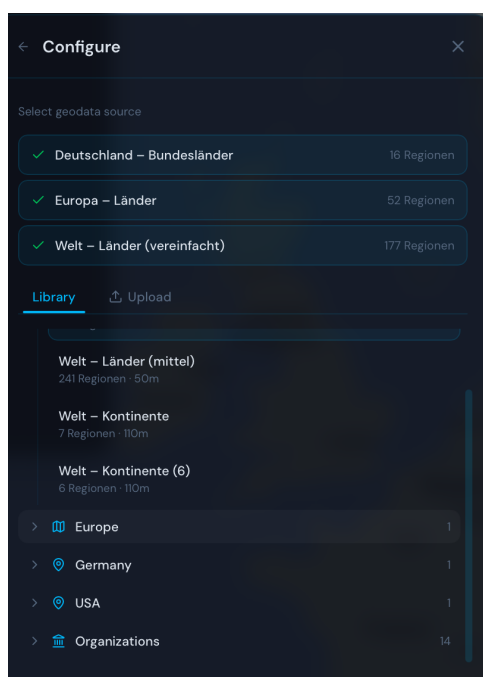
← Configure ×

Select geodata source

✓ Deutschland – Bundesländer 16 Regionen

✓ Europa – Länder 52 Regionen

✓ Welt – Länder (vereinfacht) 177 Regionen

Library Upload

Welt – Länder (mittel)
241 Regionen · 50m

Welt – Kontinente
7 Regionen · 110m

Welt – Kontinente (6)
6 Regionen · 110m

> Europe 1

> Germany 1

> USA 1

> Organizations 14